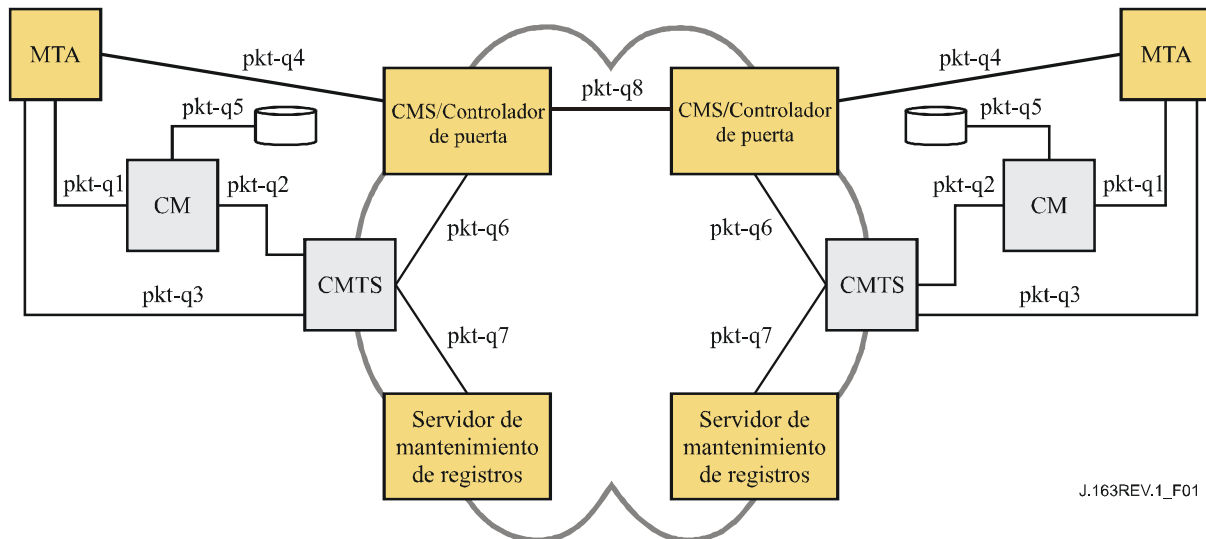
MTA
pkt-q4
CMS/Controlador de puerta
pkt-q8
CMS/Controlador de puerta
pkt-q4
MTA
pkt-q5
pkt-q5
pkt-q1
CM
pkt-q2
pkt-q2
CM
pkt-q1
pkt-q6
pkt-q6
CMTS
CMTS
pkt-q3
pkt-q3
pkt-q7
pkt-q7
Servidor de mantenimiento de registros
Servidor de mantenimiento de registros
J.163REV.1_F01